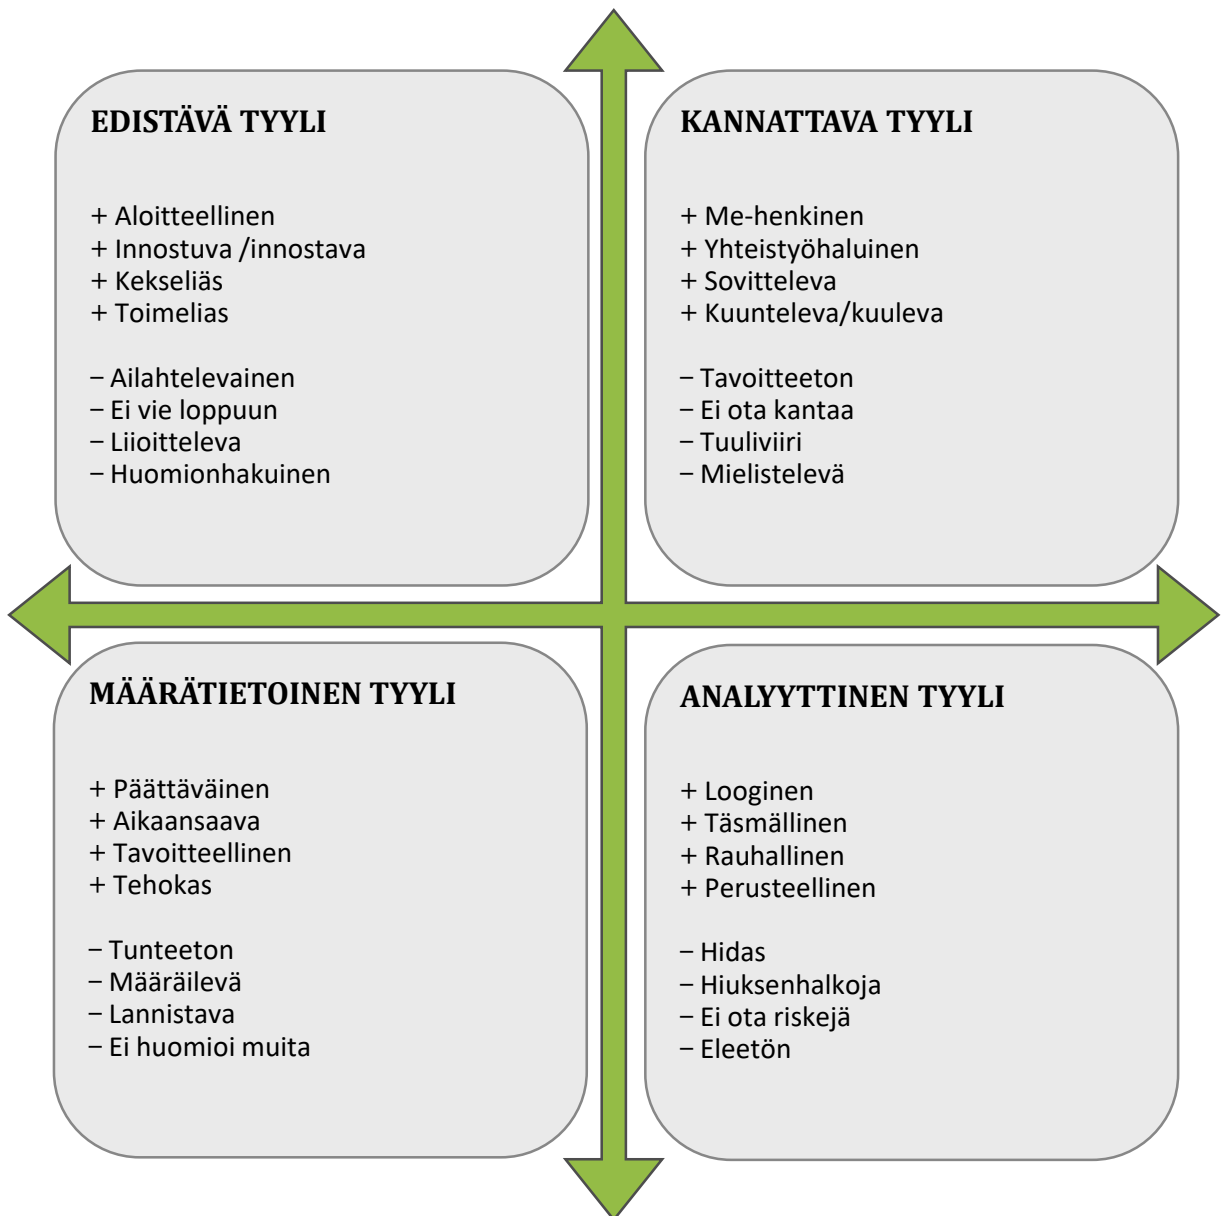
EDISTÄVÄ TYYLI

+ Aloitteellinen
+ Innostuva /innostava
+ Kekseliäs
+ Toimelias

– Ailahtelevainen
– Ei vie loppuun
– Liioitteleva
– Huomionhakuinen

KANNATTAVA TYYLI

+ Me-henkinen
+ Yhteistyöhaluinen
+ Sovitteleva
+ Kuunteleva/kuuleva

– Tavoitteeton
– Ei ota kantaa
– Tuuliviiri
– Mielistelevä

MÄÄRÄTIETOINEN TYYLI

+ Päättäväinen
+ Aikaansaava
+ Tavoitteellinen
+ Tehokas

– Tunteeton
– Määräilevä
– Lannistava
– Ei huomioi muita

ANALYYTTINEN TYYLI

+ Looginen
+ Täsmällinen
+ Rauhallinen
+ Perusteellinen

– Hidas
– Hiuksenhalkoja
– Ei ota riskejä
– Eleetön